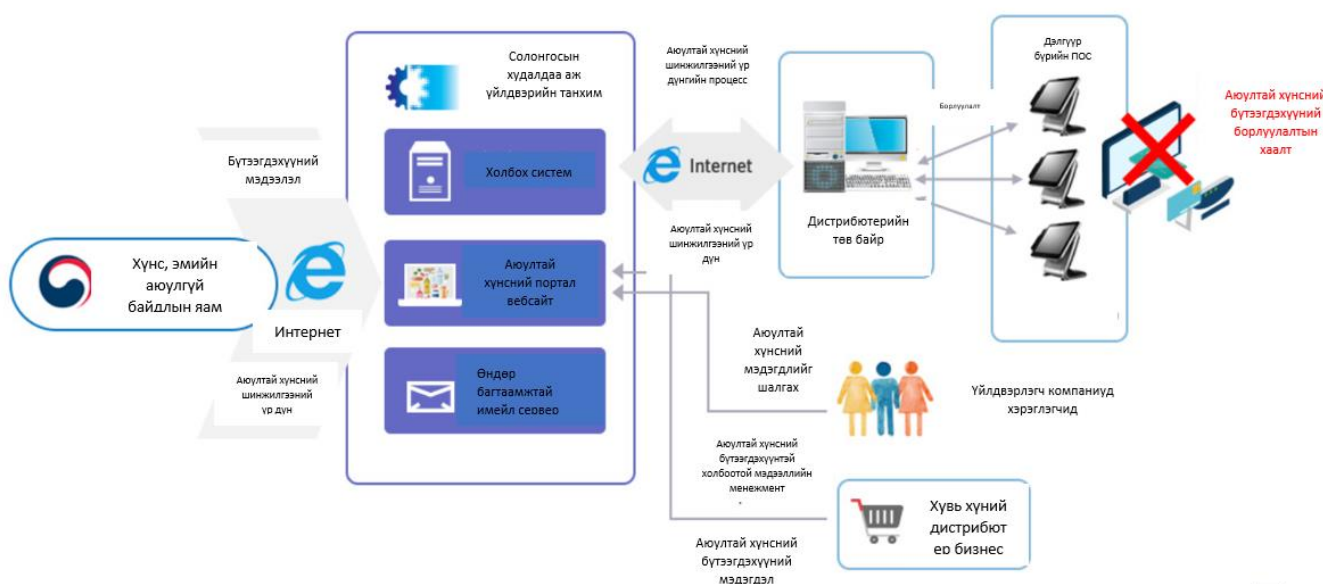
Хүнс, эмийн аюулгүй байдлын яам

Бүтээгдэхүүний мэдээлэл

Интернет

Аюултай хүнсний шинжилгээний үр дүн

Солонгосын худалдаа аж үйлдвэрийн танхим

Холбох систем

Аюултай хүнсний портал вебсайт

Өндөр багтаамжтай имейл сервер

Аюултай хүнсний шинжилгээний үр дүнгийн процесс

Internet

Аюултай хүнсний шинжилгээний үр дүн

Дистрибютерийн төв байр

Борлуулалт

Дэлгүүр бүрийн ПОС

Аюултай хүнсний бүтээгдэхүүний борлуулалтын хаалт

Аюултай хүнсний мэдээллийг шалгах

Үйлдвэрлэгч компаниуд хэрэглэгчид

Аюултай хүнсний бүтээгдэхүүнтэй холбоотой мэдээллийн менежмент

Хувь хүний дистрибьют ер бизнес

Аюултай хүнсний бүтээгдэхүүний мэдээлэл